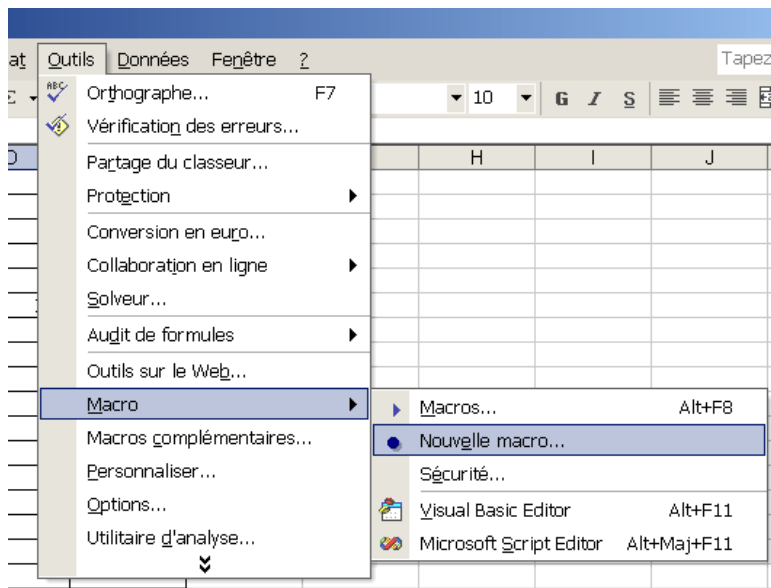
at Outils Données Fenêtre ?

Tapez

Orthographe... F7
Vérification des erreurs...
Partage du classeur...
Protection
Conversion en euro...
Collaboration en ligne
Solveur...
Audit de formules
Outils sur le Web...
Macro
Macros complémentaires...
Personnaliser...
Options...
Utilitaire d'analyse...

10 G I S

H I J

Macros... Alt+F8
Nouvelle macro...
Sécurité...
Visual Basic Editor Alt+F11
Microsoft Script Editor Alt+Maj+F11